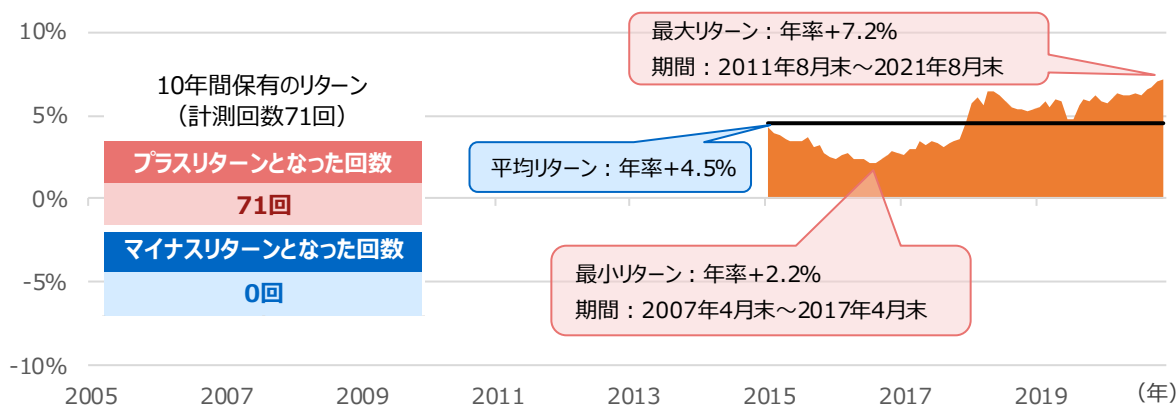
10%

5%

0%

-5%

-10%

2005 2007 2009 2011 2013 2015 2017 2019 (年)

10年間保有のリターン
（計測回数71回）

プラスリターンとなった回数

71回

マイナスリターンとなった回数

0回

最大リターン：年率+7.2%
期間：2011年8月末～2021年8月末

平均リターン：年率+4.5%

最小リターン：年率+2.2%
期間：2007年4月末～2017年4月末